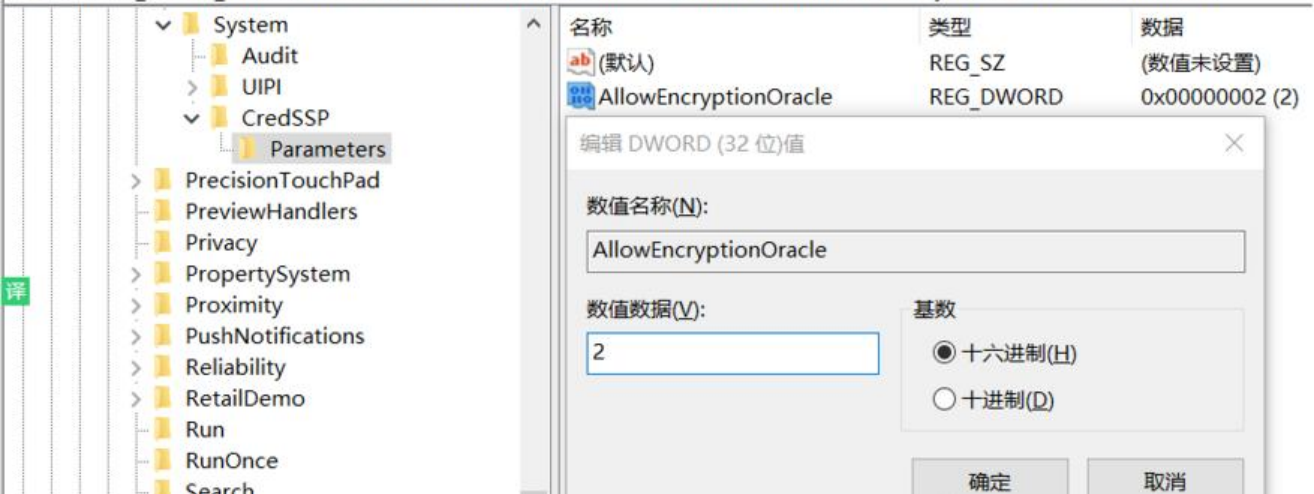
System
Audit
UIPI
CredSSP
Parameters
PrecisionTouchPad
PreviewHandlers
Privacy
PropertySystem
Proximity
PushNotifications
Reliability
RetailDemo
Run
RunOnce
Search

译

| 名称 | 类型 | 数据 |
|---|---|---|
| (默认) | REG_SZ | (数值未设置) |
| AllowEncryptionOracle | REG_DWORD | 0x00000002 (2) |

编辑 DWORD (32 位)值

数值名称(N):
AllowEncryptionOracle

数值数据(V):
2

基数
十六进制(H)
十进制(D)

确定
取消